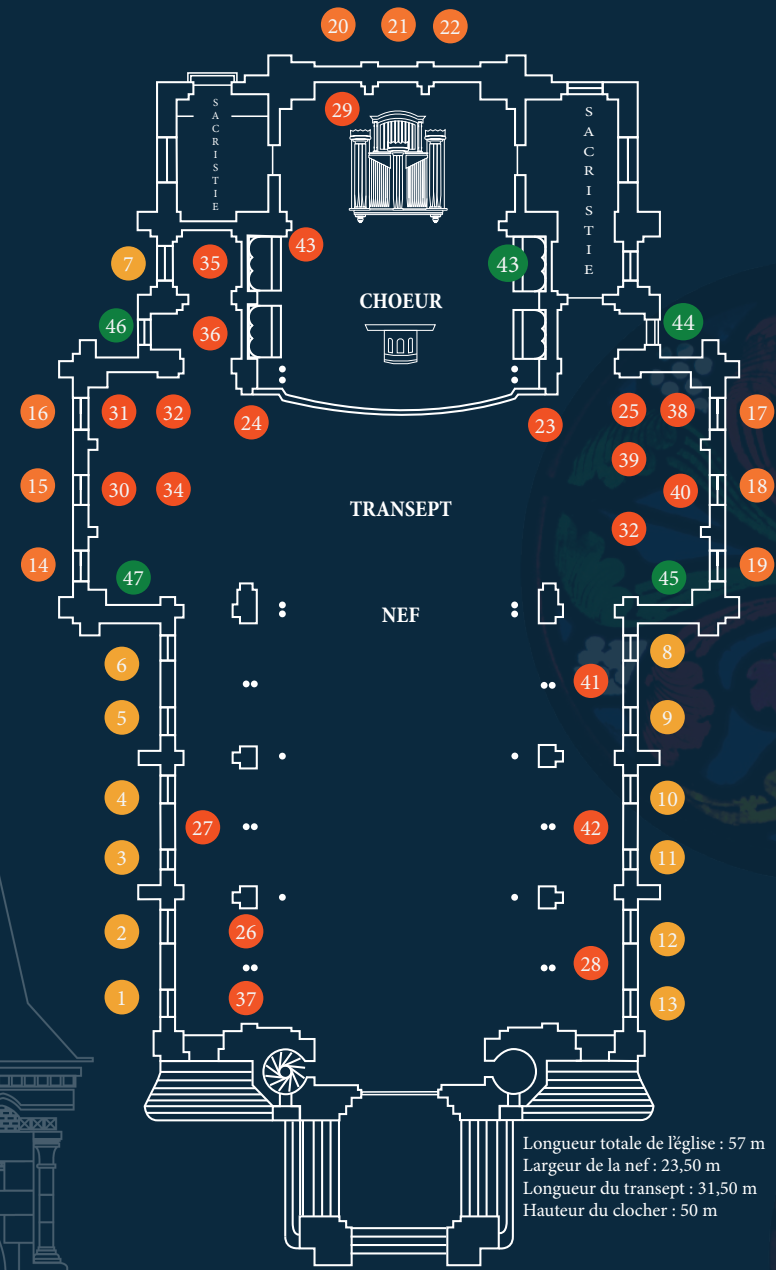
20 21 22

29

SACRISTIE

SACRISTIE

7 35 43 43

CHOEUR

46 36 44

16 31 32 24 23 25 38 17

39

15 30 34 40 18

TRANSEPT

32

14 47 45 19

NEF

6 8

41

5 9

4 10

27 42

3 11

2 26 12

28

1 37 13

Longueur totale de l'église : 57 m
Largeur de la nef : 23,50 m
Longueur du transept : 31,50 m
Hauteur du clocher : 50 m